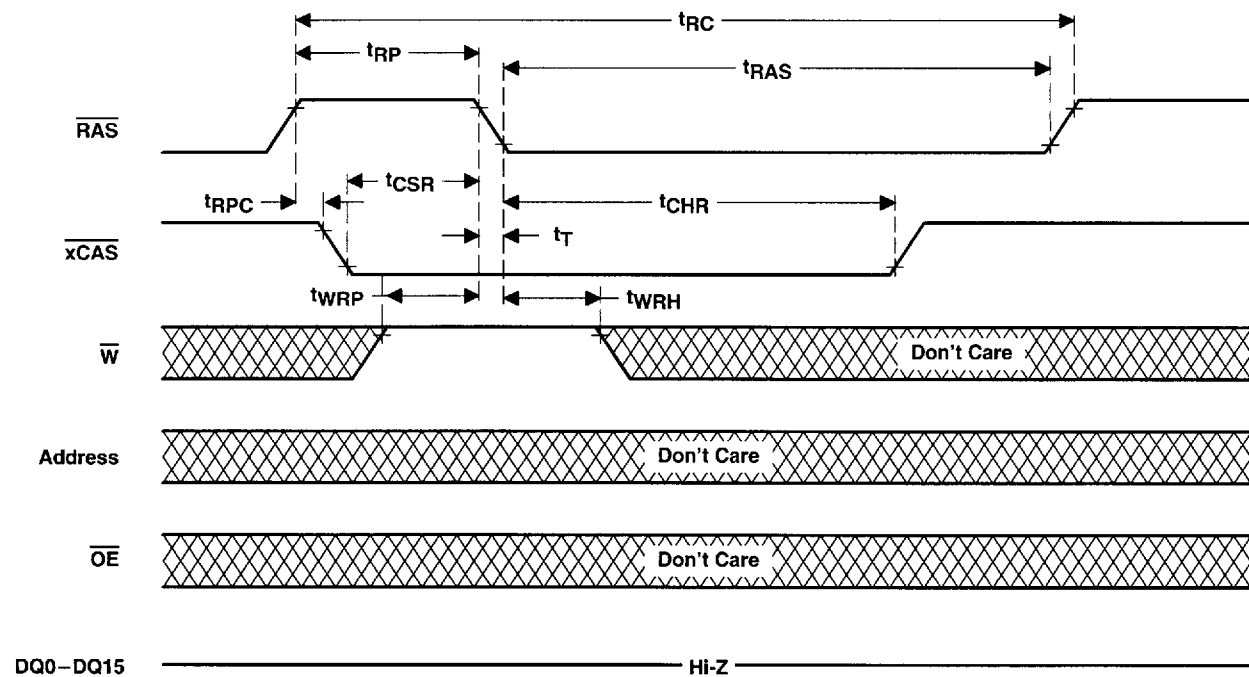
$t_{RC}$

$t_{RP}$

$t_{RAS}$

$\overline{RAS}$

$t_{CSR}$

$t_{RPC}$

$t_{CHR}$

$t_T$

$\overline{xCAS}$

$t_{WRP}$

$t_{WRH}$

$\overline{W}$

Don't Care

Address

Don't Care

$\overline{OE}$

Don't Care

DQ0−DQ15

Hi-Z